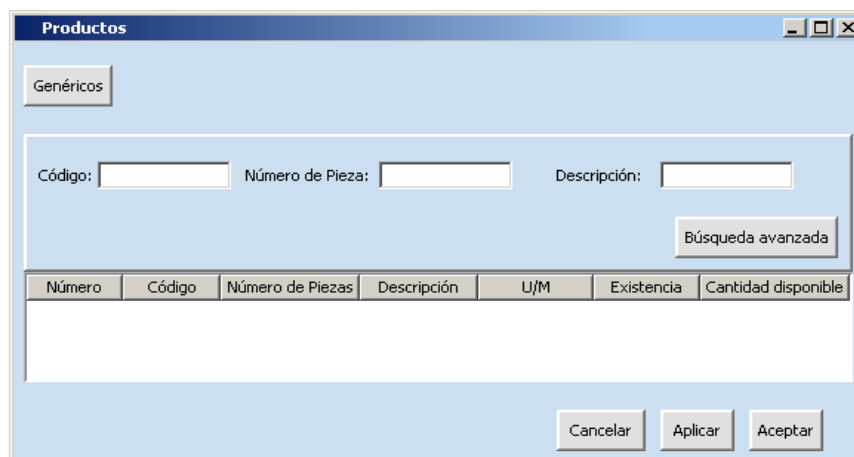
Productos

Genéricos

Código:

Número de Pieza:

Descripción:

Búsqueda avanzada

| Número | Código | Número de Piezas | Descripción | U/M | Existencia | Cantidad disponible |
|---|---|---|---|---|---|---|

Cancelar

Aplicar

Aceptar